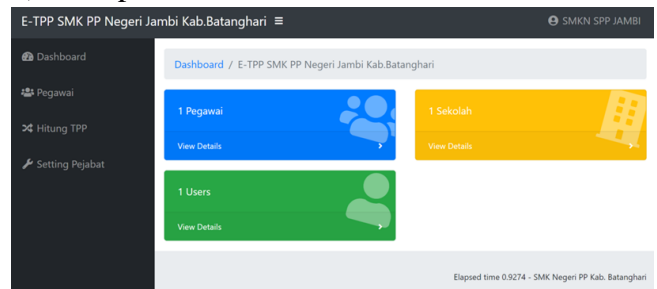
E-TPP SMK PP Negeri Jambi Kab.Batanghari ≡

SMKN SPP JAMBI

Dashboard

Pegawai

Hitung TPP

Setting Pejabat

Dashboard / E-TPP SMK PP Negeri Jambi Kab.Batanghari

1 Pegawai

View Details

1 Sekolah

View Details

1 Users

View Details

Elapsed time 0.9274 - SMK Negeri PP Kab. Batanghari